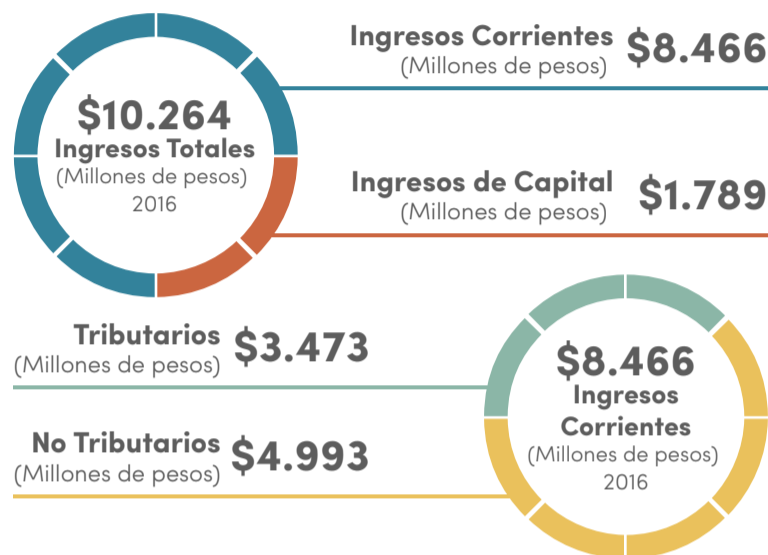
$10.264
Ingresos Totales
(Millones de pesos)
2016

Ingresos Corrientes
(Millones de pesos)
$8.466

Ingresos de Capital
(Millones de pesos)
$1.789

Tributarios
(Millones de pesos)
$3.473

No Tributarios
(Millones de pesos)
$4.993

$8.466
Ingresos
Corrientes
(Millones de pesos)
2016